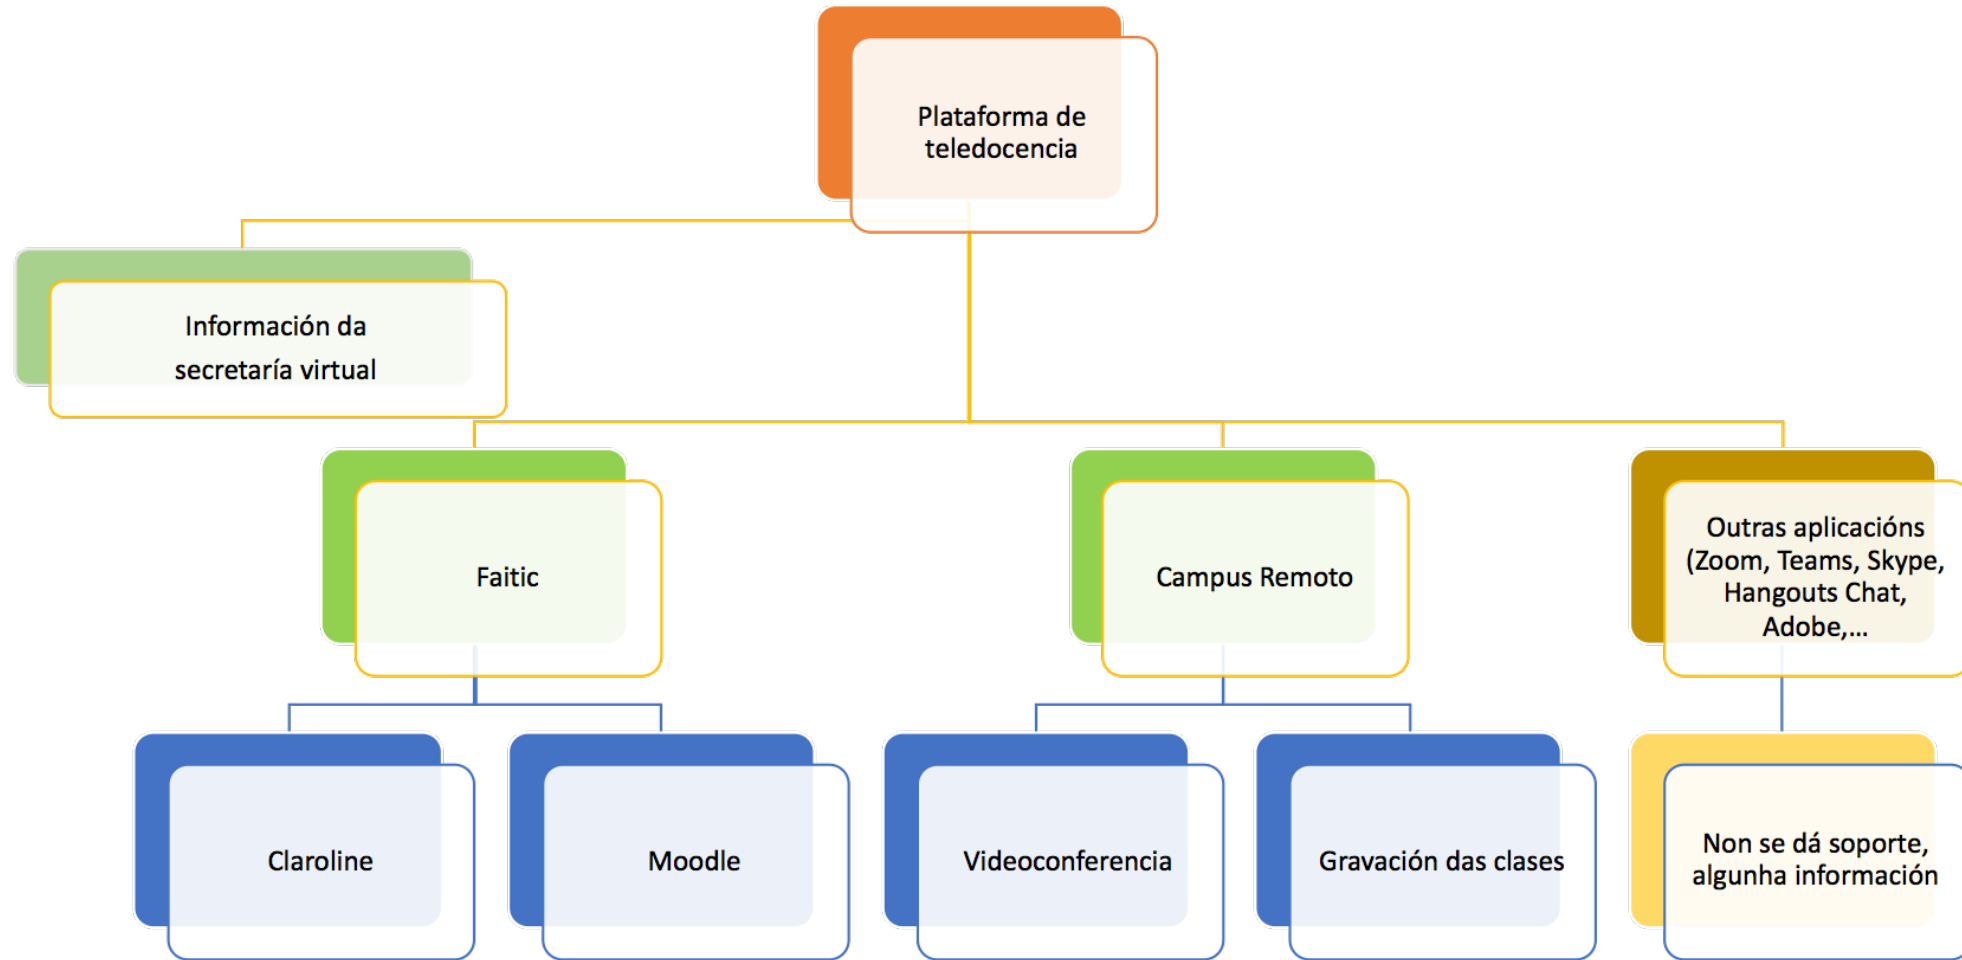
Plataforma de teledocencia

Información da secretaría virtual

Faitic

Campus Remoto

Outras aplicacións (Zoom, Teams, Skype, Hangouts Chat, Adobe,...

Claroline

Moodle

Videoconferencia

Gravación das clases

Non se dá soporte, algunha información